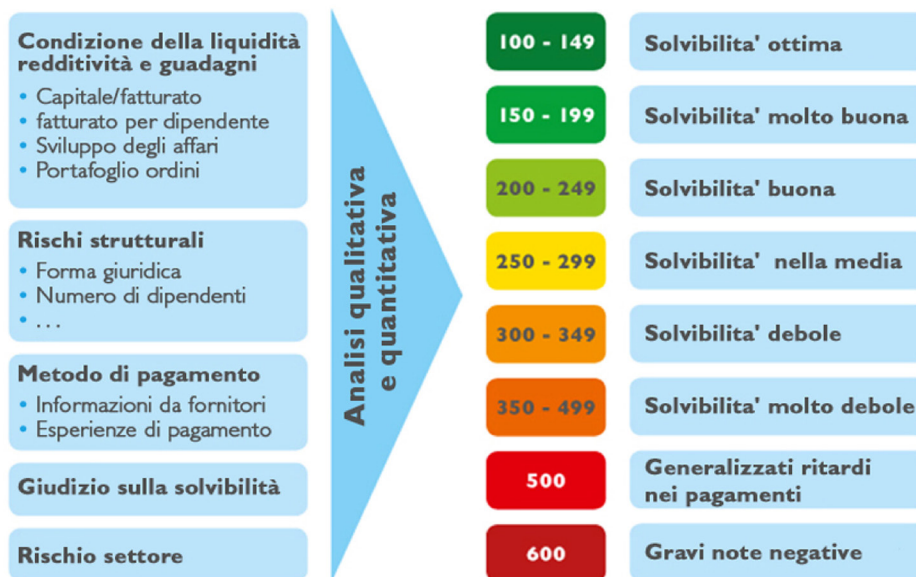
Condizione della liquidità redditività e guadagni
• Capitale/fatturato
• fatturato per dipendente
• Sviluppo degli affari
• Portafoglio ordini

Rischi strutturali
• Forma giuridica
• Numero di dipendenti
• ...

Metodo di pagamento
• Informazioni da fornitori
• Esperienze di pagamento

Giudizio sulla solvibilità

Rischio settore

Analisi qualitativa e quantitativa

| | |
|---|---|
| 100 - 149 | Solvibilita' ottima |
| 150 - 199 | Solvibilita' molto buona |
| 200 - 249 | Solvibilita' buona |
| 250 - 299 | Solvibilita' nella media |
| 300 - 349 | Solvibilita' debole |
| 350 - 499 | Solvibilita' molto debole |
| 500 | Generalizzati ritardi nei pagamenti |
| 600 | Gravi note negative |